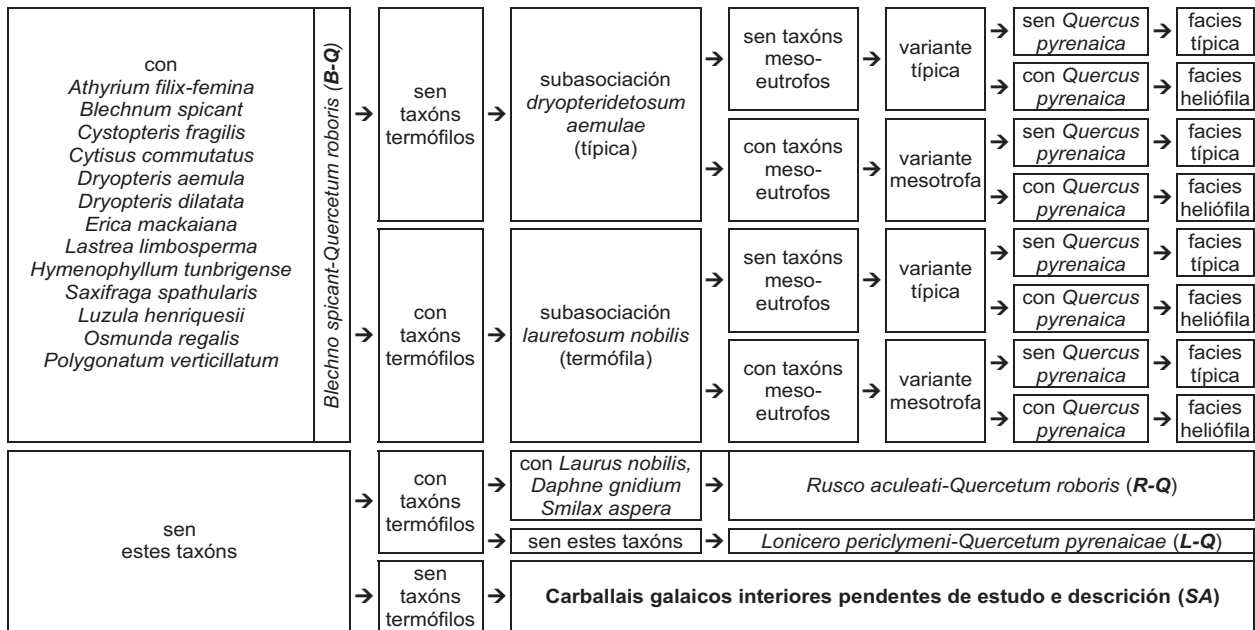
con
*Athyrium filix-femina*
*Blechnum spicant*
*Cystopteris fragilis*
*Cytisus commutatus*
*Dryopteris aemula*
*Dryopteris dilatata*
*Erica mackaiana*
*Lastrea limbosperma*
*Hymenophyllum tunbrigense*
*Saxifraga spathularis*
*Luzula henriquesii*
*Osmunda regalis*
*Polygonatum verticillatum*

*Blechno spicant-Quercetum roboris* (***B-Q***)

→ sen taxóns termófilos → subasociación *dryopteridetosum aemulae* (típica)
→ sen taxóns meso-eutrofos → variante típica
→ sen *Quercus pyrenaica* → facies típica
→ con *Quercus pyrenaica* → facies heliófila
→ con taxóns meso-eutrofos → variante mesotrofa
→ sen *Quercus pyrenaica* → facies típica
→ con *Quercus pyrenaica* → facies heliófila

→ con taxóns termófilos → subasociación *lauretosum nobilis* (termófila)
→ sen taxóns meso-eutrofos → variante típica
→ sen *Quercus pyrenaica* → facies típica
→ con *Quercus pyrenaica* → facies heliófila
→ con taxóns meso-eutrofos → variante mesotrofa
→ sen *Quercus pyrenaica* → facies típica
→ con *Quercus pyrenaica* → facies heliófila

sen estes taxóns
→ con taxóns termófilos
→ con *Laurus nobilis, Daphne gnidium Smilax aspera* → *Rusco aculeati-Quercetum roboris* (***R-Q***)
→ sen estes taxóns → *Lonicero periclymeni-Quercetum pyrenaicae* (***L-Q***)
→ sen taxóns termófilos → **Carballais galaicos interiores pendentes de estudo e descrición (*SA*)**